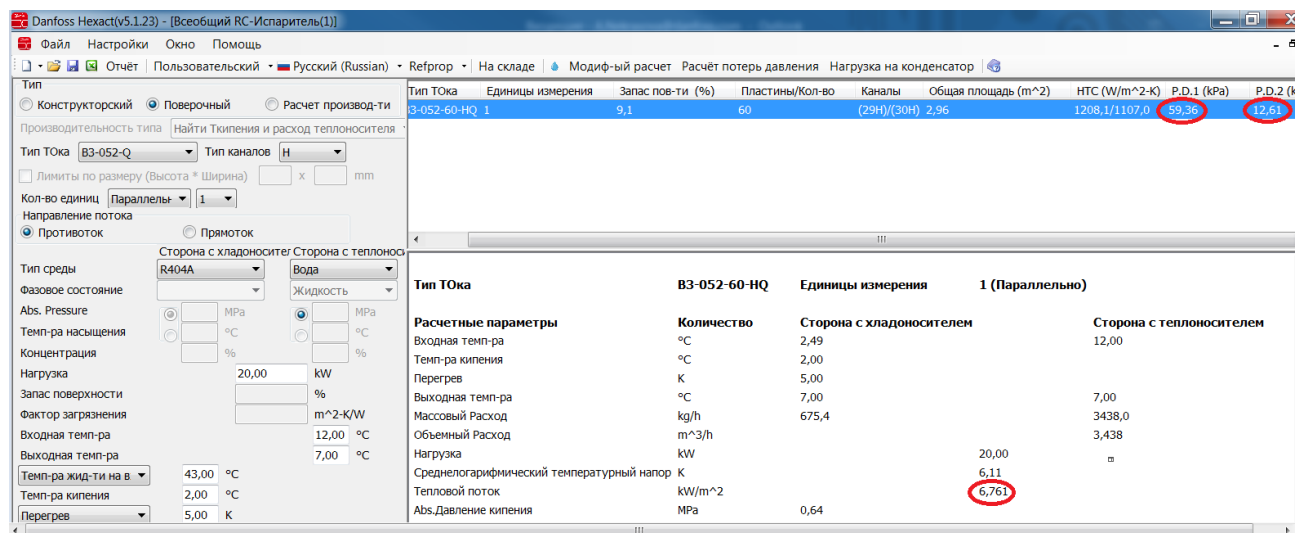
Danfoss Hexact(v5.1.23) - [Всеобщий RC-Испаритель(1)]

Файл Настройки Окно Помощь

Отчёт Пользовательский Русский (Russian) Refprop На складе Модиф-ый расчет Расчёт потерь давления Нагрузка на конденсатор

Тип
Конструкторский Поверочный Расчет производ-ти
Производительность типа Найти Ткипения и расход теплоносителя
Тип ТОка B3-052-Q Тип каналов H
Лимиты по размеру (Высота * Ширина) x mm
Кол-во единиц Параллельн 1
Направление потока
Противоток Прямоток

Стороны с хладоносител Сторона с теплоносі

| | | |
|---|---|---|
| Тип среды | R404A | Вода |
| Фазовое состояние | | Жидкость |
| Abs. Pressure | MPa | MPa |
| Темп-ра насыщения | °C | °C |
| Концентрация | % | % |

Нагрузка 20,00 kW
Запас поверхности %
Фактор загрязнения m^2-K/W
Входная темп-ра 12,00 °C
Выходная темп-ра 7,00 °C
Темп-ра жид-ти на в 43,00 °C
Темп-ра кипения 2,00 °C
Перегрев 5,00 K

| Тип ТОка | Единицы измерения | Запас пов-ти (%) | Пластины/Кол-во | Каналы | Общая площадь (m^2) | HTC (W/m^2-K) | P.D.1 (kPa) | P.D.2 (k |
|---|---|---|---|---|---|---|---|---|
| B3-052-60-HQ | 1 | 9,1 | 60 | (29H)/(30H) | 2,96 | 1208,1/1107,0 | 59,36 | 12,61 |

Тип ТОка B3-052-60-HQ Единицы измерения 1 (Параллельно)

| Расчетные параметры | Количество | Сторона с хладоносителем | | Сторона с теплоносителем |
|---|---|---|---|---|
| Входная темп-ра | °C | 2,49 | | 12,00 |
| Темп-ра кипения | °C | 2,00 | | |
| Перегрев | K | 5,00 | | |
| Выходная темп-ра | °C | 7,00 | | 7,00 |
| Массовый Расход | kg/h | 675,4 | | 3438,0 |
| Объемный Расход | m^3/h | | | 3,438 |
| Нагрузка | kW | | 20,00 | |
| Среднелогарифмический температурный напор | K | | 6,11 | |
| Тепловой поток | kW/m^2 | | 6,761 | |
| Abs.Давление кипения | MPa | 0,64 | | |